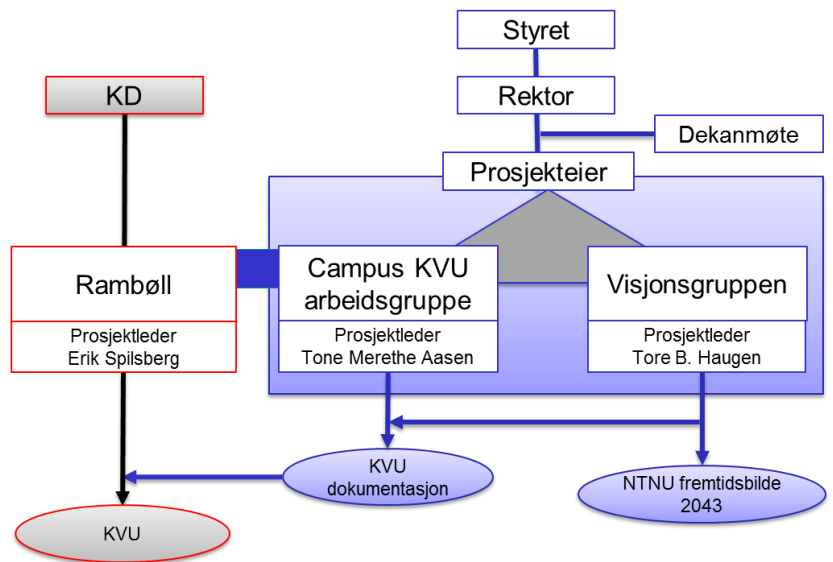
Styret

Rektor

Dekanmøte

KD

Prosjekteier

Rambøll

Prosjektleder
Erik Spilsberg

Campus KVU arbeidsgruppe

Prosjektleder
Tone Merethe Aasen

Visjonsgruppen

Prosjektleder
Tore B. Haugen

KVU dokumentasjon

NTNU fremtidsbilde 2043

KVU